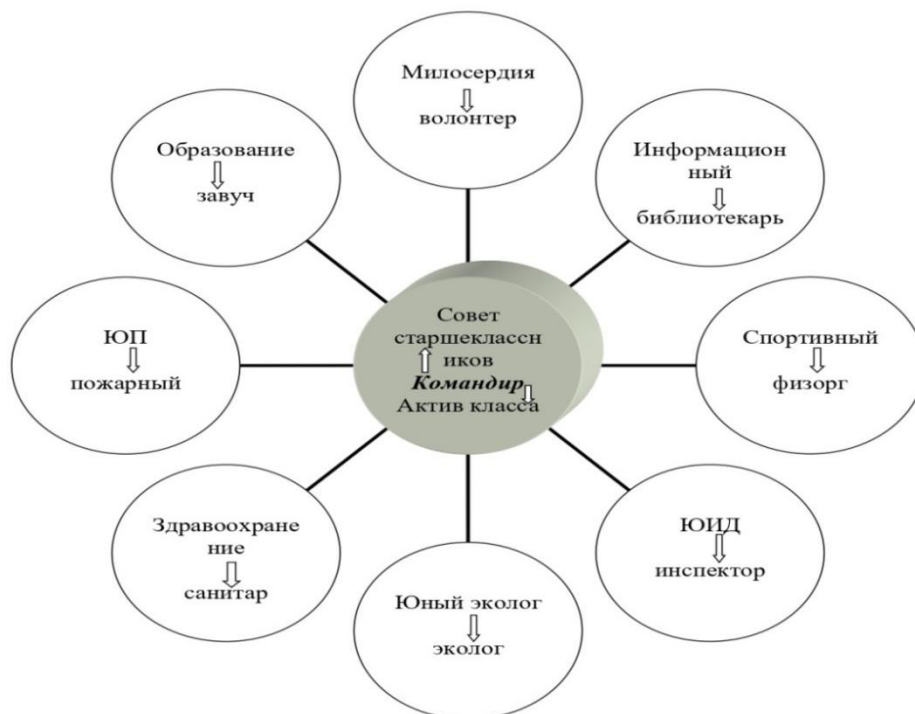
Милосердия
⇩
волонтер

Образование
⇩
завуч

Информационный
⇩
библиотекарь

Совет старшеклассников
⇧
Командир ⇩
Актив класса

ЮП
⇩
пожарный

Спортивный
⇩
физорг

Здравоохранение
⇩
санитар

ЮИД
⇩
инспектор

Юный эколог
⇩
эколог